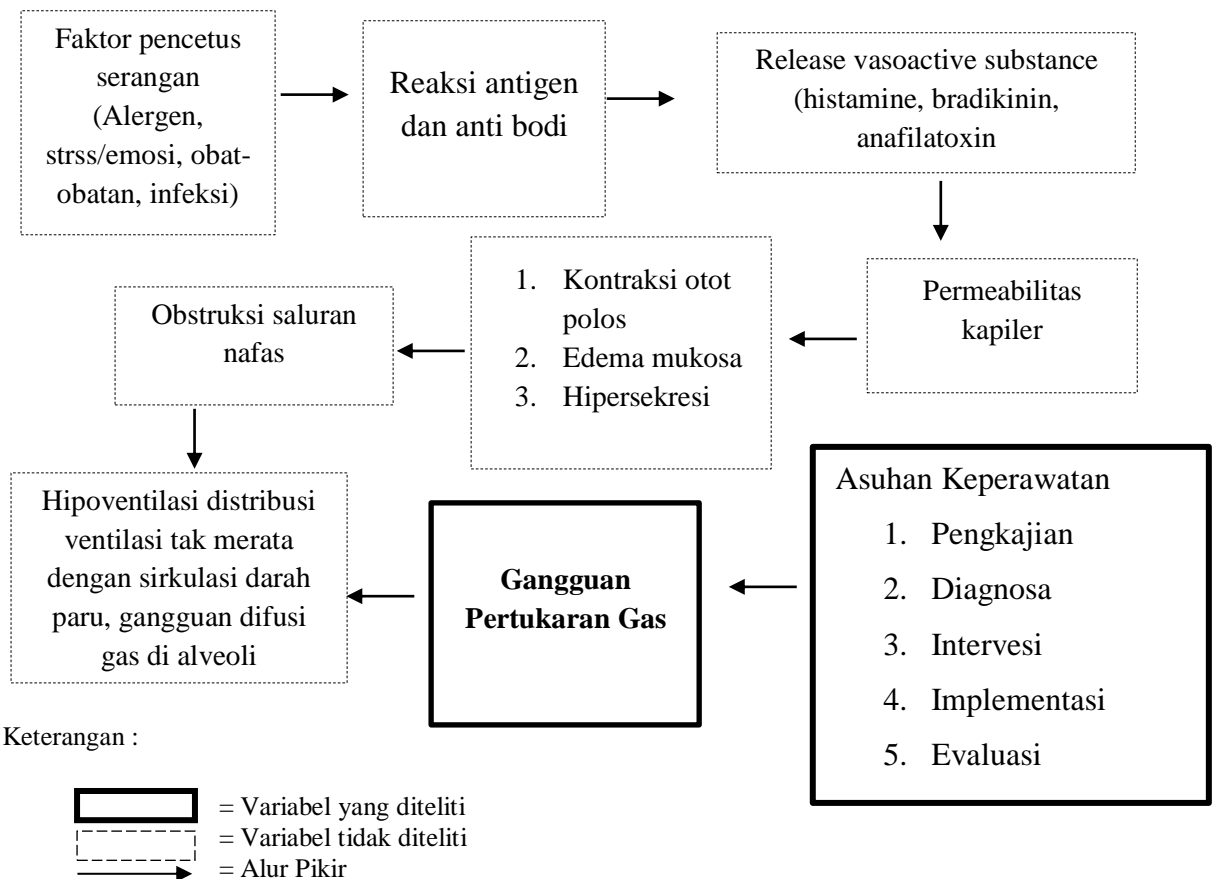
Faktor pencetus serangan (Alergen, strss/emosi, obat-obatan, infeksi)

Reaksi antigen dan anti bodi

Release vasoactive substance (histamine, bradikinin, anafilatoxin

Permeabilitas kapiler

1. Kontraksi otot polos
2. Edema mukosa
3. Hipersekresi

Obstruksi saluran nafas

Hipoventilasi distribusi ventilasi tak merata dengan sirkulasi darah paru, gangguan difusi gas di alveoli

**Gangguan Pertukaran Gas**

Asuhan Keperawatan
1. Pengkajian
2. Diagnosa
3. Intervesi
4. Implementasi
5. Evaluasi

Keterangan :

= Variabel yang diteliti
= Variabel tidak diteliti
= Alur Pikir